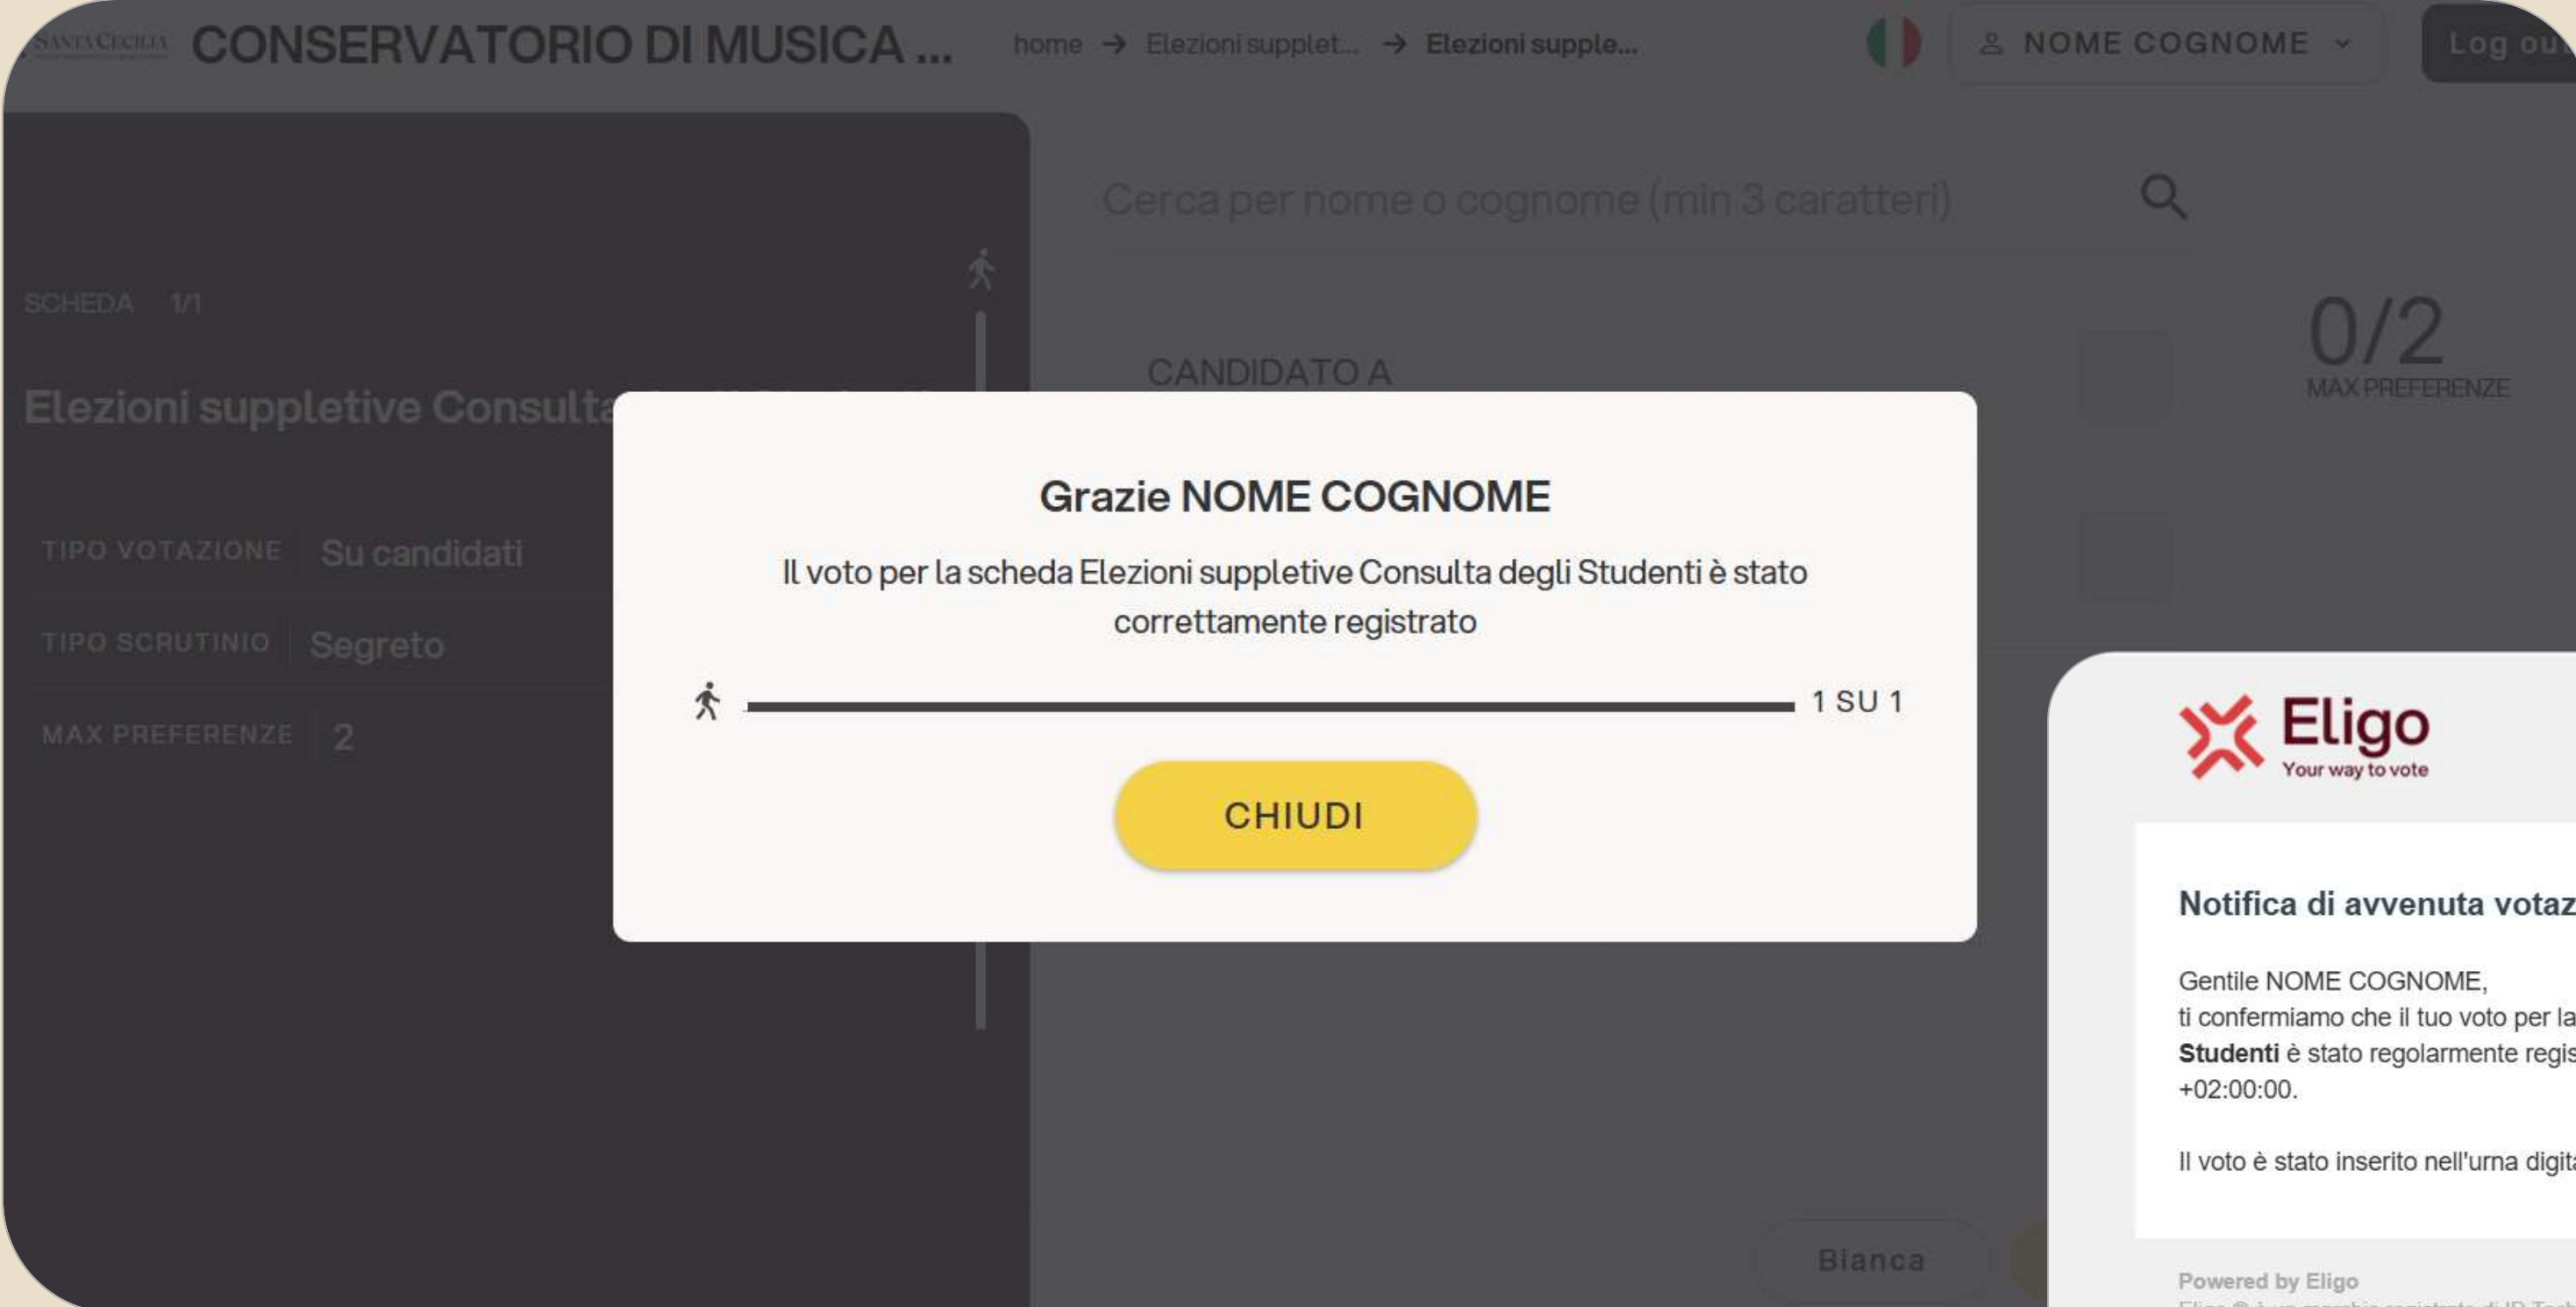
SANTA CECILIA CONSERVATORIO DI MUSICA ... home → Elezioni supplet... → Elezioni supple...

NOME COGNOME

Log ou

SCHEDA 1/1

Elezioni suppletive Consulta

TIPO VOTAZIONE Su candidati

TIPO SCRUTINIO Segreto

MAX PREFERENZE 2

Cerca per nome o cognome (min 3 caratteri)

CANDIDATO A

0/2
MAX PREFERENZE

Grazie NOME COGNOME

Il voto per la scheda Elezioni suppletive Consulta degli Studenti è stato correttamente registrato

1 SU 1

CHIUDI

Bianca

Eligo
Your way to vote

Notifica di avvenuta votaz

Gentile NOME COGNOME,
ti confermiamo che il tuo voto per la
**Studenti** è stato regolarmente regis
+02:00:00.

Il voto è stato inserito nell'urna digit

Powered by Eligo
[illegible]